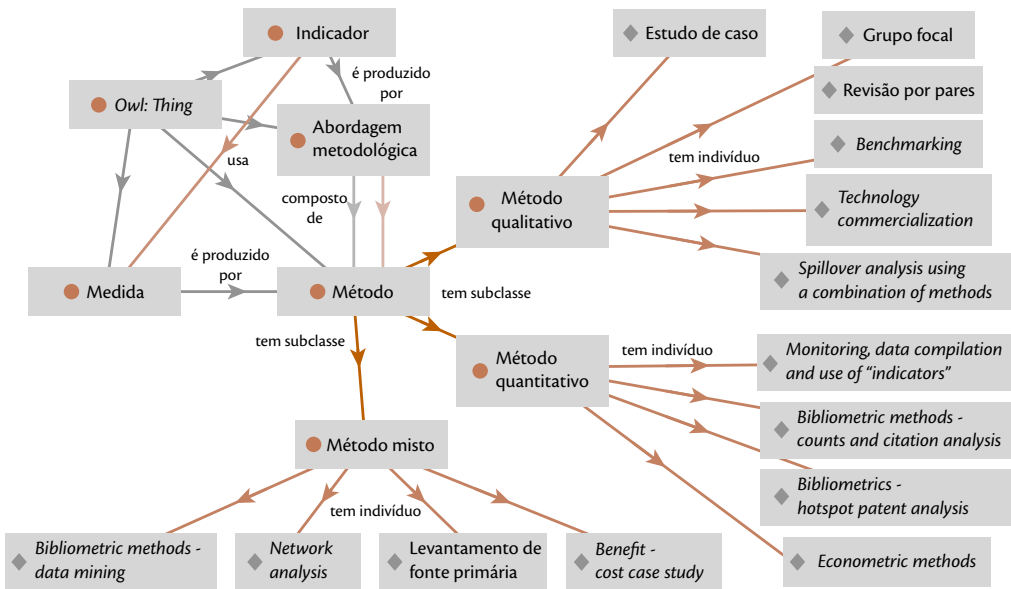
Indicador

é produzido por

Owl: Thing

Abordagem metodológica

usa

composto de

Medida

é produzido por

Método

tem subclasse

tem subclasse

Método misto

tem indivíduo

Bibliometric methods - data mining

Network analysis

Levantamento de fonte primária

Benefit - cost case study

Estudo de caso

Grupo focal

Revisão por pares

tem indivíduo

Benchmarking

Método qualitativo

Technology commercialization

Spillover analysis using a combination of methods

Método quantitativo

tem indivíduo

Monitoring, data compilation and use of "indicators"

Bibliometric methods - counts and citation analysis

Bibliometrics - hotspot patent analysis

Econometric methods